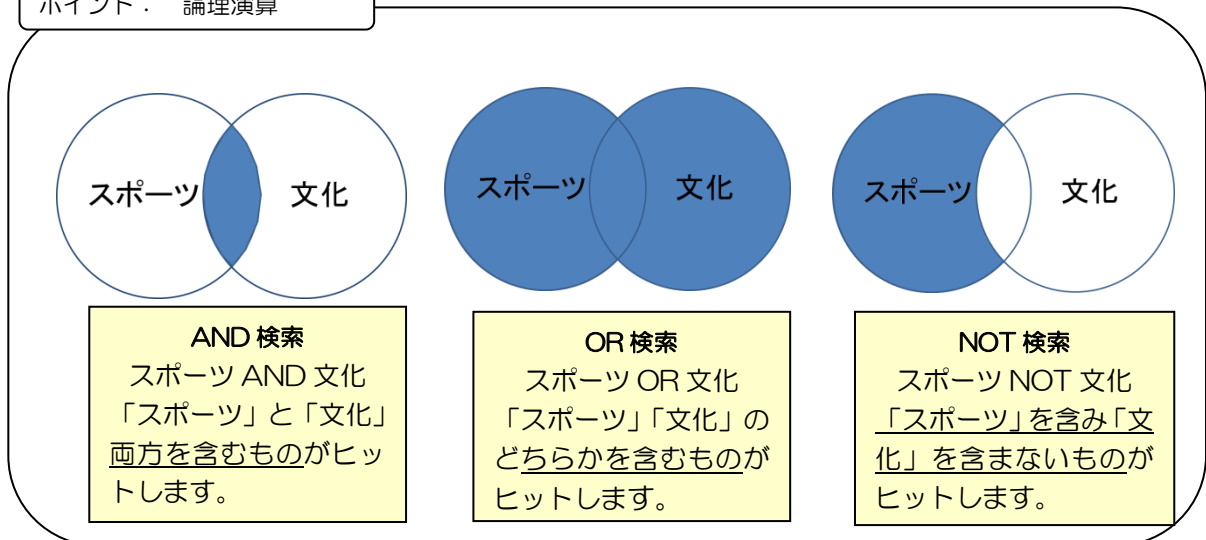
ポイント： 論理演算

スポーツ
文化

スポーツ
文化

スポーツ
文化

AND 検索
スポーツ AND 文化
「スポーツ」と「文化」両方を含むものがヒットします。

OR 検索
スポーツ OR 文化
「スポーツ」「文化」のどちらかを含むものがヒットします。

NOT 検索
スポーツ NOT 文化
「スポーツ」を含み「文化」を含まないものがヒットします。